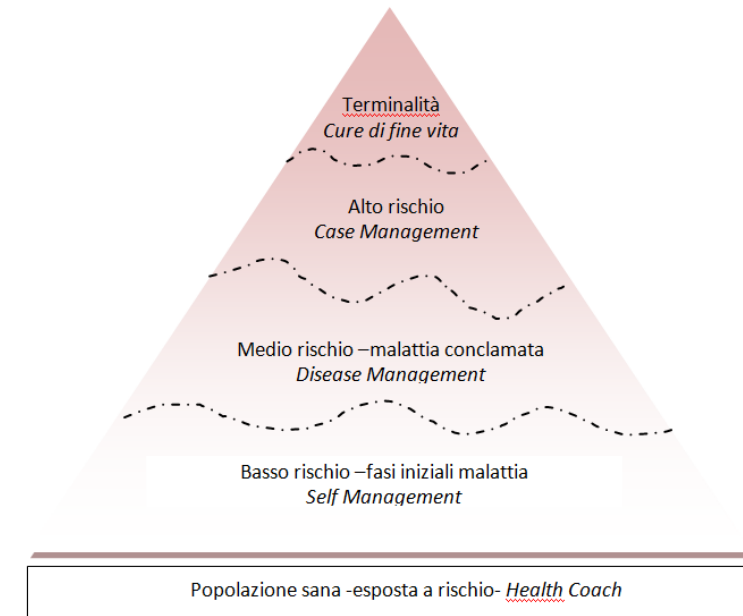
Terminalità
*Cure di fine vita*

Alto rischio
*Case Management*

Medio rischio –malattia conclamata
*Disease Management*

Basso rischio –fasi iniziali malattia
*Self Management*

Popolazione sana -esposta a rischio- *Health Coach*